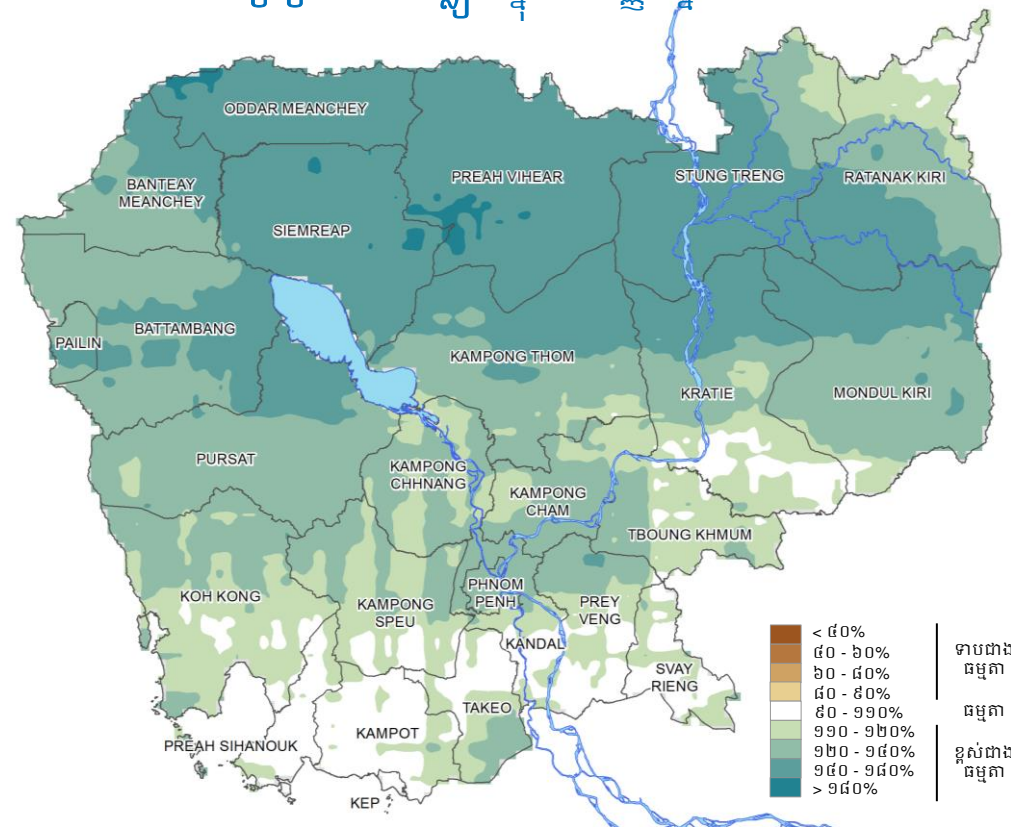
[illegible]

ODDAR MEANCHEY

BANTEAY MEANCHEY

PREAH VIHEAR

STUNG TRENG

RATANAK KIRI

SIEMREAP

PAILIN

BATTAMBANG

KAMPONG THOM

KRATIE

MONDUL KIRI

PURSAT

KAMPONG CHHNANG

KAMPONG CHAM

TBOUNG KHMUM

KOH KONG

KAMPONG SPEU

PHNOM PENH

PREY VENG

KANDAL

SVAY RIENG

TAKEO

KAMPOT

PREAH SIHANOUK

KEP

< ៤០%
៤០ - ៦០%
៦០ - ៨០%
៨០ - ៩០%
៩០ - ១១០%
១១០ - ១២០%
១២០ - ១៤០%
១៤០ - ១៨០%
> ១៨០%

ទាបជាងធម្មតា

ធម្មតា

ខ្ពស់ជាងធម្មតា